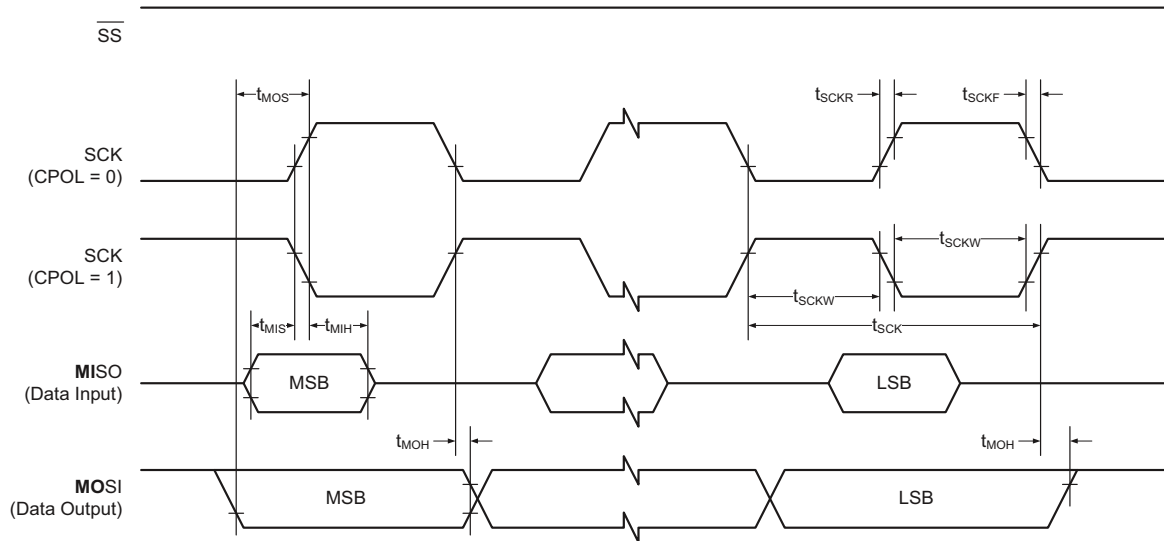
$\overline{SS}$

$t_{MOS}$

$t_{SCKR}$

$t_{SCKF}$

SCK (CPOL = 0)

SCK (CPOL = 1)

$t_{SCKW}$

$t_{SCKW}$

$t_{MIS}$

$t_{MIH}$

$t_{SCK}$

**MI**SO (Data Input)

MSB

LSB

$t_{MOH}$

$t_{MOH}$

**MO**SI (Data Output)

MSB

LSB